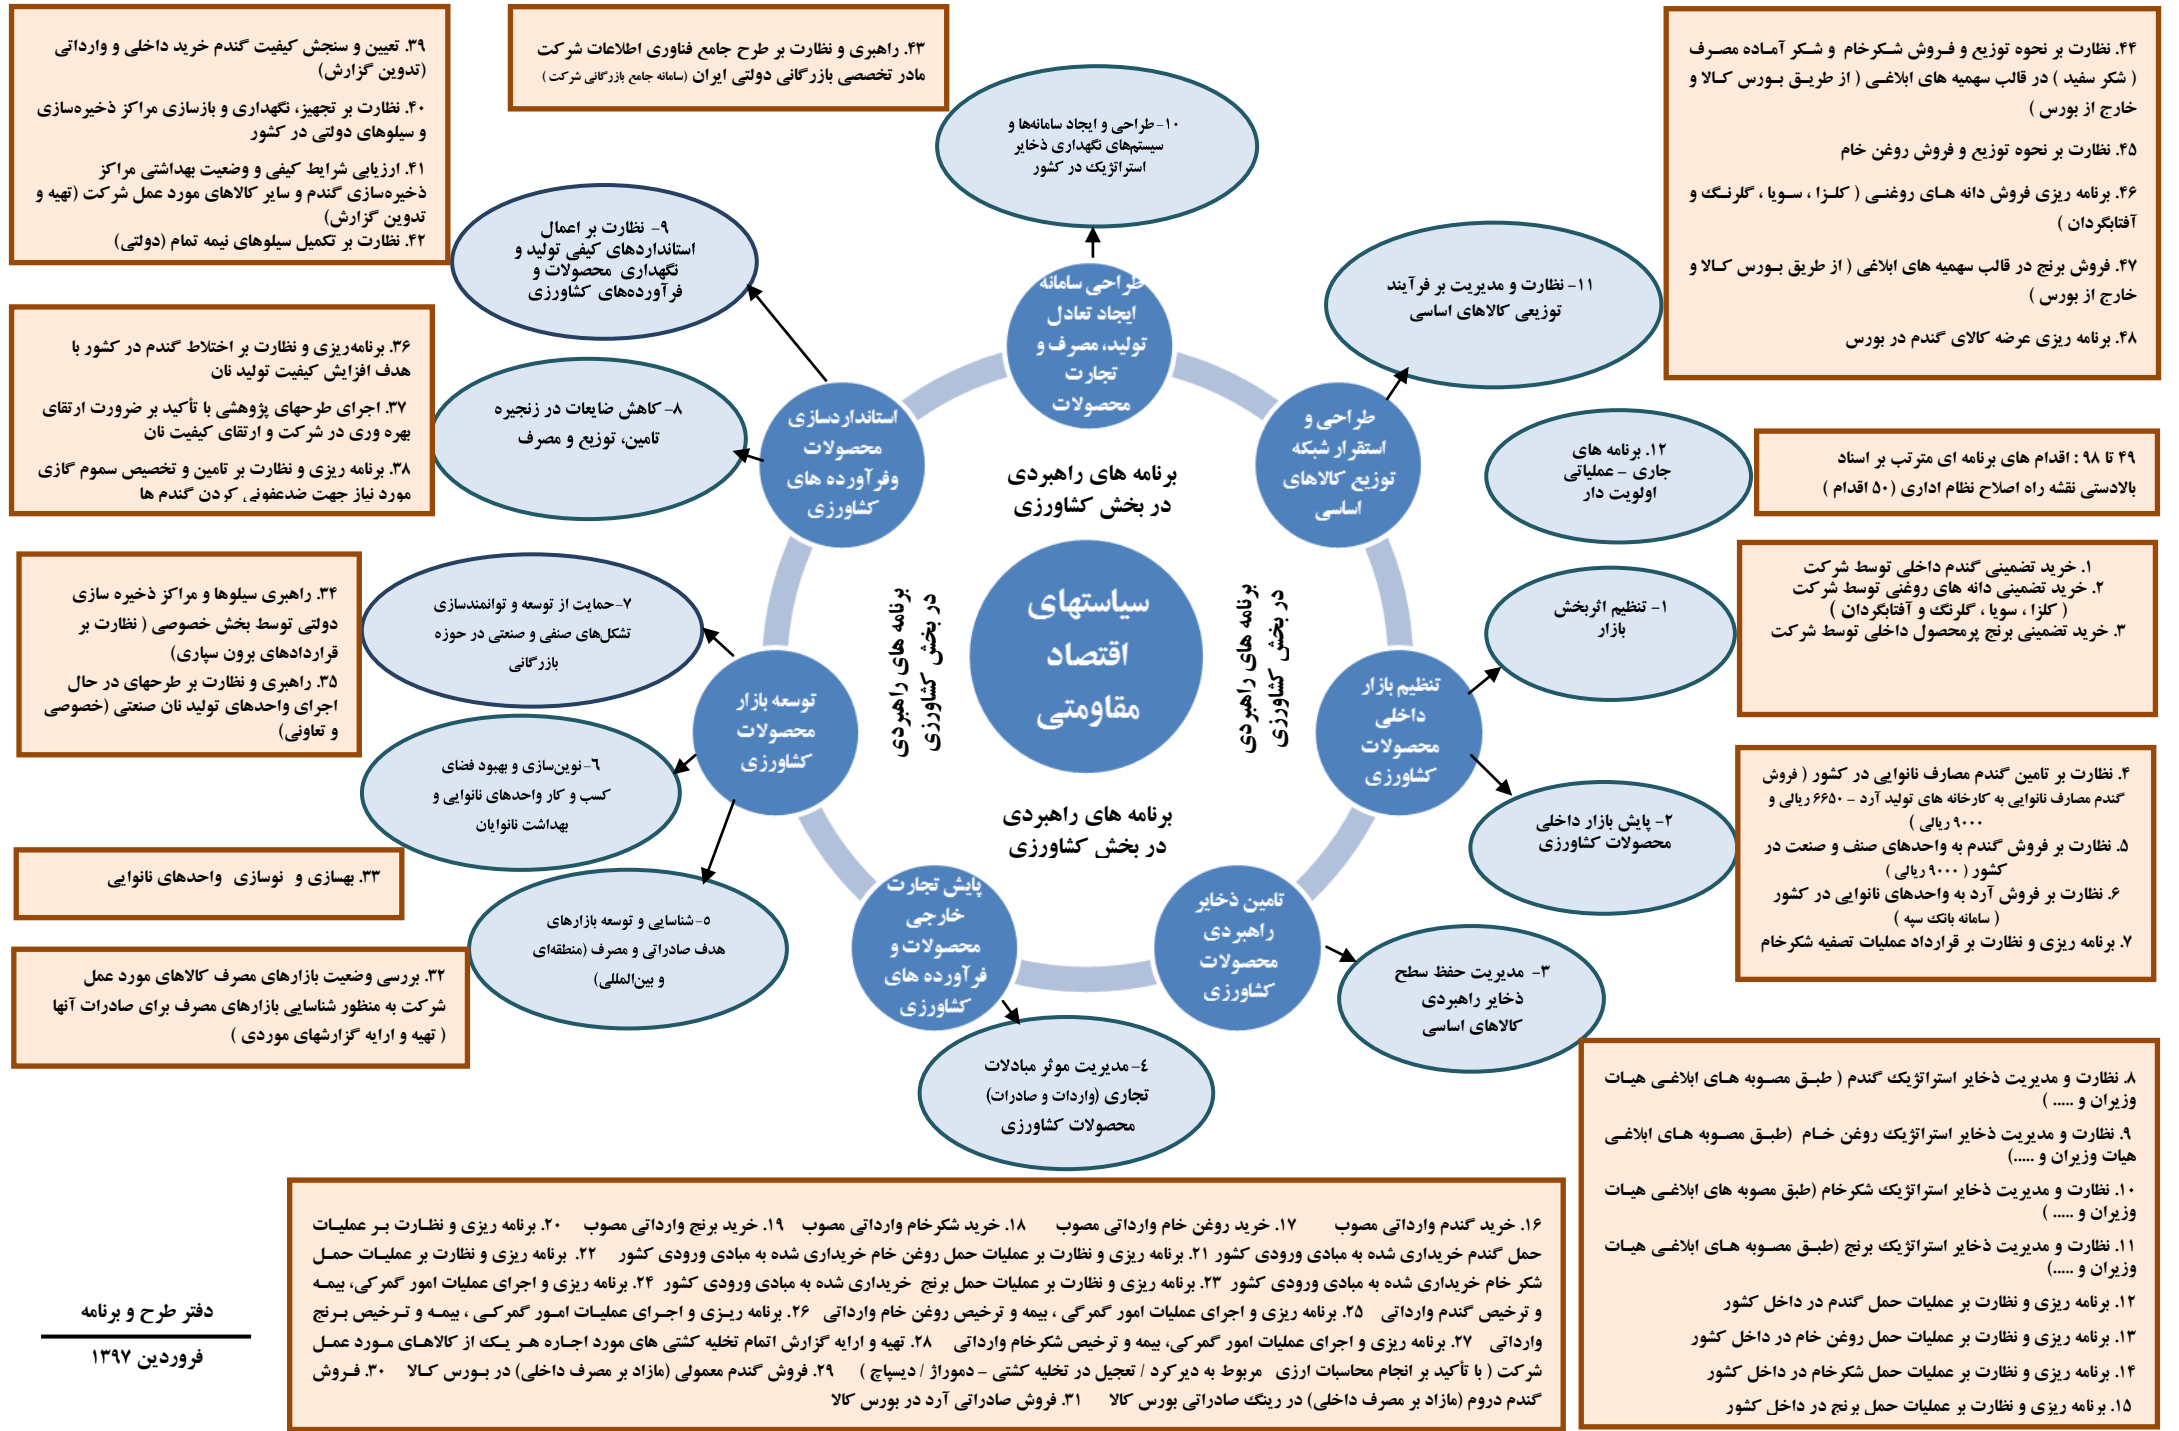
۳۹. تعیین و سنجش کیفیت گندم خرید داخلی و وارداتی (تدوین گزارش)

۴۰. نظارت بر تجهیز، نگهداری و بازسازی مراکز ذخیره‌سازی و سیلوهای دولتی در کشور

۴۱. ارزیابی شرایط کیفی و وضعیت بهداشتی مراکز ذخیره‌سازی گندم و سایر کالاهای مورد عمل شرکت (تهیه و تدوین گزارش)

۴۲. نظارت بر تکمیل سیلوهای نیمه تمام (دولتی)

۴۳. راهبری و نظارت بر طرح جامع فناوری اطلاعات شرکت مادر تخصصی بازرگانی دولتی ایران (سامانه جامع بازرگانی شرکت)

۴۴. نظارت بر نحوه توزیع و فروش شکرخام و شکر آماده مصرف ( شکر سفید ) در قالب سهمیه های ابلاغی ( از طریق بورس کالا و خارج از بورس )

۴۵. نظارت بر نحوه توزیع و فروش روغن خام

۴۶. برنامه ریزی فروش دانه های روغنی ( کلزا ، سویا ، گلرنگ و آفتابگردان )

۴۷. فروش برنج در قالب سهمیه های ابلاغی ( از طریق بورس کالا و خارج از بورس )

۴۸. برنامه ریزی عرضه کالای گندم در بورس

۱۰- طراحی و ایجاد سامانهها و سیستم‌های نگهداری ذخایر استراتژیک در کشور

۹- نظارت بر اعمال استانداردهای کیفی تولید و نگهداری محصولات و فرآورده‌های کشاورزی

۱۱- نظارت و مدیریت بر فرآیند توزیع کالاهای اساسی

طراحی سامانه ایجاد تعادل تولید، مصرف و تجارت محصولات

۳۶. برنامه‌ریزی و نظارت بر اختلاط گندم در کشور با هدف افزایش کیفیت تولید نان

۳۷. اجرای طرحهای پژوهشی با تأکید بر ضرورت ارتقای بهره وری در شرکت و ارتقای کیفیت نان

۳۸. برنامه ریزی و نظارت بر تامین و تخصیص سموم گازی مورد نیاز جهت ضدعفونی کردن گندم ها

۸- کاهش ضایعات در زنجیره تامین، توزیع و مصرف

استانداردسازی محصولات وفرآورده های کشاورزی

برنامه های راهبردی در بخش کشاورزی

طراحی و استقرار شبکه توزیع کالاهای اساسی

۱۲. برنامه های جاری – عملیاتی اولویت دار

۴۹ تا ۹۸ : اقدام های برنامه ای مترتب بر اسناد بالادستی نقشه راه اصلاح نظام اداری ( ۵۰ اقدام )

۳۴. راهبری سیلوها و مراکز ذخیره سازی دولتی توسط بخش خصوصی ( نظارت بر قراردادهای برون سپاری)

۳۵. راهبری و نظارت بر طرحهای در حال اجرای واحدهای تولید نان صنعتی (خصوصی و تعاونی)

۷- حمایت از توسعه و توانمندسازی تشکل‌های صنفی و صنعتی در حوزه بازرگانی

سیاستهای اقتصاد مقاومتی

برنامه های راهبردی در بخش کشاورزی

برنامه های راهبردی در بخش کشاورزی

۱. خرید تضمینی گندم داخلی توسط شرکت
۲. خرید تضمینی دانه های روغنی توسط شرکت ( کلزا ، سویا ، گلرنگ و آفتابگردان )
۳. خرید تضمینی برنج پرمحصول داخلی توسط شرکت

۱- تنظیم اثربخش بازار

توسعه بازار محصولات کشاورزی

تنظیم بازار داخلی محصولات کشاورزی

۶- نوین‌سازی و بهبود فضا کسب و کار واحدهای نانوایی و بهداشت نانوایان

۴. نظارت بر تامین گندم مصارف نانوایی در کشور ( فروش گندم مصارف نانوایی به کارخانه های تولید آرد – ۶۶۵۰ ریالی و ۹۰۰۰ ریالی )

۵. نظارت بر فروش گندم به واحدهای صنف و صنعت در کشور ( ۹۰۰۰ ریالی )

۶. نظارت بر فروش آرد به واحدهای نانوایی در کشور ( سامانه بانک سپه )

۷. برنامه ریزی و نظارت بر قرارداد عملیات تصفیه شکرخام

۲- پایش بازار داخلی محصولات کشاورزی

۳۳. بهسازی و نوسازی واحدهای نانوایی

برنامه های راهبردی در بخش کشاورزی

۵- شناسایی و توسعه بازارهای هدف صادراتی و مصرف (منطقه‌ای و بین‌المللی)

پایش تجارت خارجی و محصولات و فرآورده های کشاورزی

تامین ذخایر راهبردی محصولات کشاورزی

۳- مدیریت حفظ سطح ذخایر راهبردی کالاهای اساسی

۳۲. بررسی وضعیت بازارهای مصرف کالاهای مورد عمل شرکت به منظور شناسایی بازارهای مصرف برای صادرات آنها ( تهیه و ارایه گزارشهای موردی )

۴- مدیریت موثر مبادلات تجاری (واردات و صادرات) محصولات کشاورزی

۸. نظارت و مدیریت ذخایر استراتژیک گندم ( طبق مصوبه های ابلاغی هیات وزیران و ..... )

۹. نظارت و مدیریت ذخایر استراتژیک روغن خام (طبق مصوبه های ابلاغی هیات وزیران و .....)

۱۰. نظارت و مدیریت ذخایر استراتژیک شکرخام (طبق مصوبه های ابلاغی هیات وزیران و ..... )

۱۱. نظارت و مدیریت ذخایر استراتژیک برنج (طبق مصوبه های ابلاغی هیات وزیران و .....)

۱۲. برنامه ریزی و نظارت بر عملیات حمل گندم در داخل کشور

۱۳. برنامه ریزی و نظارت بر عملیات حمل روغن خام در داخل کشور

۱۴. برنامه ریزی و نظارت بر عملیات حمل شکرخام در داخل کشور

۱۵. برنامه ریزی و نظارت بر عملیات حمل برنج در داخل کشور

۱۶. خرید گندم وارداتی مصوب ۱۷. خرید روغن خام وارداتی مصوب ۱۸. خرید شکرخام وارداتی مصوب ۱۹. خرید برنج وارداتی مصوب ۲۰. برنامه ریزی و نظارت بر عملیات حمل گندم خریداری شده به مبادی ورودی کشور ۲۱. برنامه ریزی و نظارت بر عملیات حمل روغن خام خریداری شده به مبادی ورودی کشور ۲۲. برنامه ریزی و نظارت بر عملیات حمل شکر خام خریداری شده به مبادی ورودی کشور ۲۳. برنامه ریزی و نظارت بر عملیات حمل برنج خریداری شده به مبادی ورودی کشور ۲۴. برنامه ریزی و اجرای عملیات امور گمرکی، بیمه و ترخیص گندم وارداتی ۲۵. برنامه ریزی و اجرای عملیات امور گمرکی ، بیمه و ترخیص روغن خام وارداتی ۲۶. برنامه ریزی و اجرای عملیات امور گمرکی ، بیمه و ترخیص برنج وارداتی ۲۷. برنامه ریزی و اجرای عملیات امور گمرکی، بیمه و ترخیص شکرخام وارداتی ۲۸. تهیه و ارایه گزارش اتمام تخلیه کشتی های مورد اجاره هر یک از کالاهای مورد عمل شرکت ( با تأکید بر انجام محاسبات ارزی مربوط به دیرکرد / تعجیل در تخلیه کشتی – دموراژ / دیسپاچ ) ۲۹. فروش گندم معمولی (مازاد بر مصرف داخلی) در بورس کالا ۳۰. فروش گندم دروم (مازاد بر مصرف داخلی) در رینگ صادراتی بورس کالا ۳۱. فروش صادراتی آرد در بورس کالا

دفتر طرح و برنامه
فروردین ۱۳۹۷